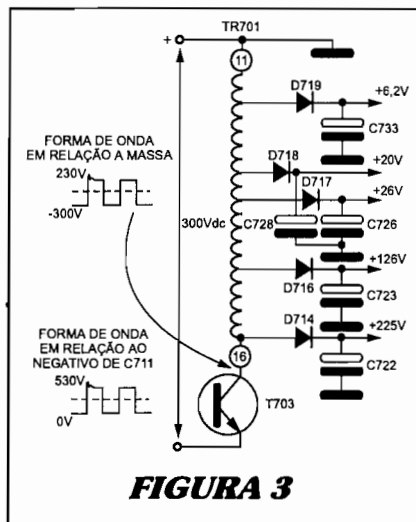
TR701
+
11
D719
+6,2V
C733
D718
+20V
D717
+26V
FORMA DE ONDA EM RELAÇÃO A MASSA
230V
-300V
300Vdc
C728
C726
+126V
D716
C723
D714
+225V
FORMA DE ONDA EM RELAÇÃO AO NEGATIVO DE C711
530V
0V
16
C722
T703
FIGURA 3